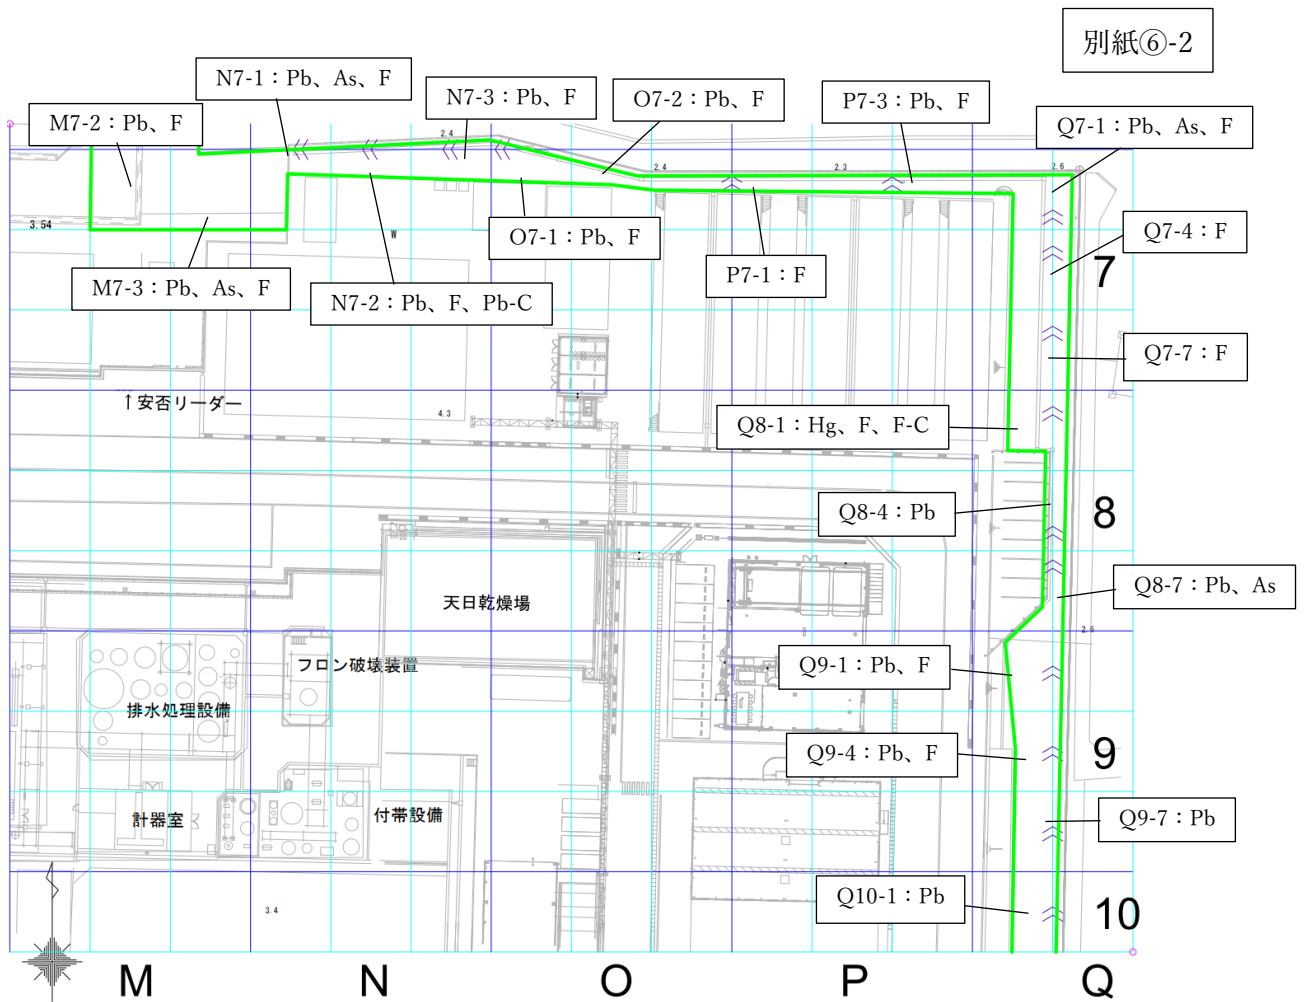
別紙⑥-2

N7-1：Pb、As、F
N7-3：Pb、F
O7-2：Pb、F
P7-3：Pb、F
M7-2：Pb、F
Q7-1：Pb、As、F
2.4
2.4
2.3
2.6
3.54
O7-1：Pb、F
Q7-4：F
W
P7-1：F
7
M7-3：Pb、As、F
N7-2：Pb、F、Pb-C
Q7-7：F
↑安否リーダー
4.3
Q8-1：Hg、F、F-C
8
Q8-4：Pb
Q8-7：Pb、As
天日乾燥場
2.5
フロン破壊装置
Q9-1：Pb、F
排水処理設備
9
Q9-4：Pb、F
計器室
付帯設備
Q9-7：Pb
3.4
Q10-1：Pb
10
M
N
O
P
Q